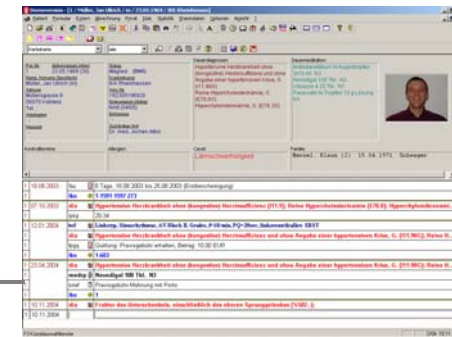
Datei Formular Extern Abrechnung Hinweise Statistik Stammdaten Optionen Ansicht ?

Dauerdiagnosen
Hypertensive Herzkrankheit ohne (kongestive) Herzinsuffizienz und ohne Angabe einer hypertensiven Krise, G (I11.90G)
Reine Hypercholesterinämie, G (E78.0G)

Dauermedikation

Lärmschwerhörigkeit

Familie
Meinel Klaus (2) 15.04.1971 Schwager

| 18.08.2003 | | 8 Tage, 18.08.2003 bis 25.08.2003 (Erstbescheinigung) |
|---|---|---|
| | dia | I-11D1 1557 273 |
| 07.10.2003 | dia | Hypertensive Herzkrankheit ohne (kongestive) Herzinsuffizienz (I11.9); Reine Hypercholesterinämie (E78.0); Hypercholesterinämie |
| | lpsy | 20.34 |
| 12.01.2004 | bef | Lipkorg. Sinustachykardie, AV-Block II. Grades, P-Q-min, PQ-Dauer, Linksventrikulär. EBST |
| | dia | Hypertensive Herzkrankheit ohne (kongestive) Herzinsuffizienz und ohne Angabe einer hypertensiven Krise, G (I11.90G); Reine H |
| | | Quittung: Praxisgebühr erhalten, Betrag: 10.00 EUR |
| | tko | 1.403 |
| 23.04.2004 | dia | Hypertensive Herzkrankheit ohne (kongestive) Herzinsuffizienz und ohne Angabe einer hypertensiven Krise, G (I11.90G); Reine H |
| | medip | Novodigal 100 Tbl. N3 |
| | bmf | Praxisgebühr-Mahnung mit Porto |
| | tko | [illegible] |
| 10.11.2004 | dia | Fraktur des Unterschenkels, einschließlich des oberen Sprunggelenkes (S82) |
| 10.11.2004 | | |